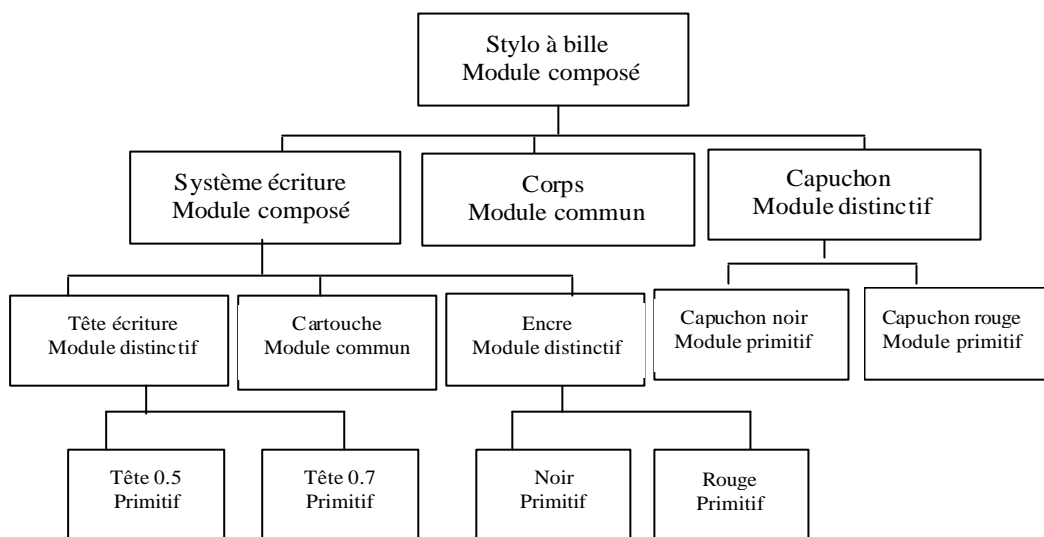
Stylo à bille
Module composé

Système écriture
Module composé

Corps
Module commun

Capuchon
Module distinctif

Tête écriture
Module distinctif

Cartouche
Module commun

Encre
Module distinctif

Capuchon noir
Module primitif

Capuchon rouge
Module primitif

Tête 0.5
Primitif

Tête 0.7
Primitif

Noir
Primitif

Rouge
Primitif